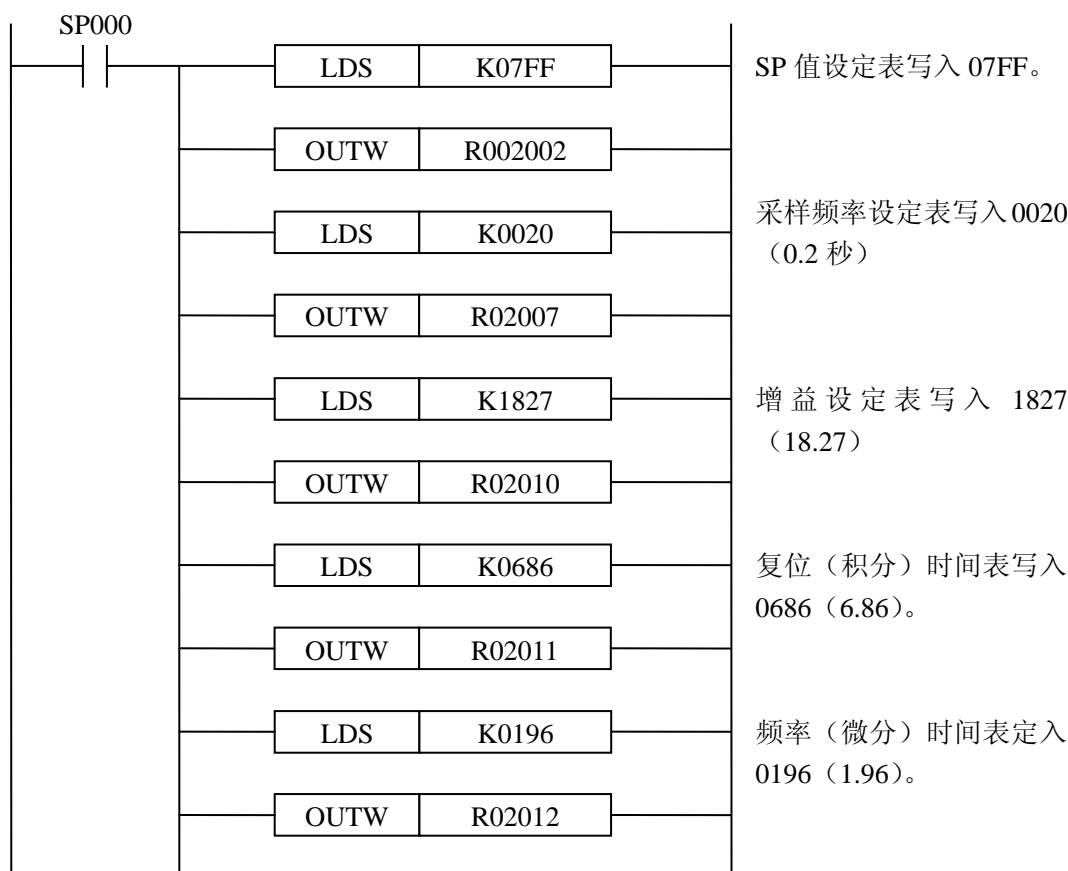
SP000

| LDS | K07FF |
|---|---|
| OUTW | R002002 |
| LDS | K0020 |
| OUTW | R02007 |
| LDS | K1827 |
| OUTW | R02010 |
| LDS | K0686 |
| OUTW | R02011 |
| LDS | K0196 |
| OUTW | R02012 |

SP 值设定表写入 07FF。

采样频率设定表写入 0020（0.2 秒）

增益设定表写入 1827（18.27）

复位（积分）时间表写入 0686（6.86）。

频率（微分）时间表定入 0196（1.96）。